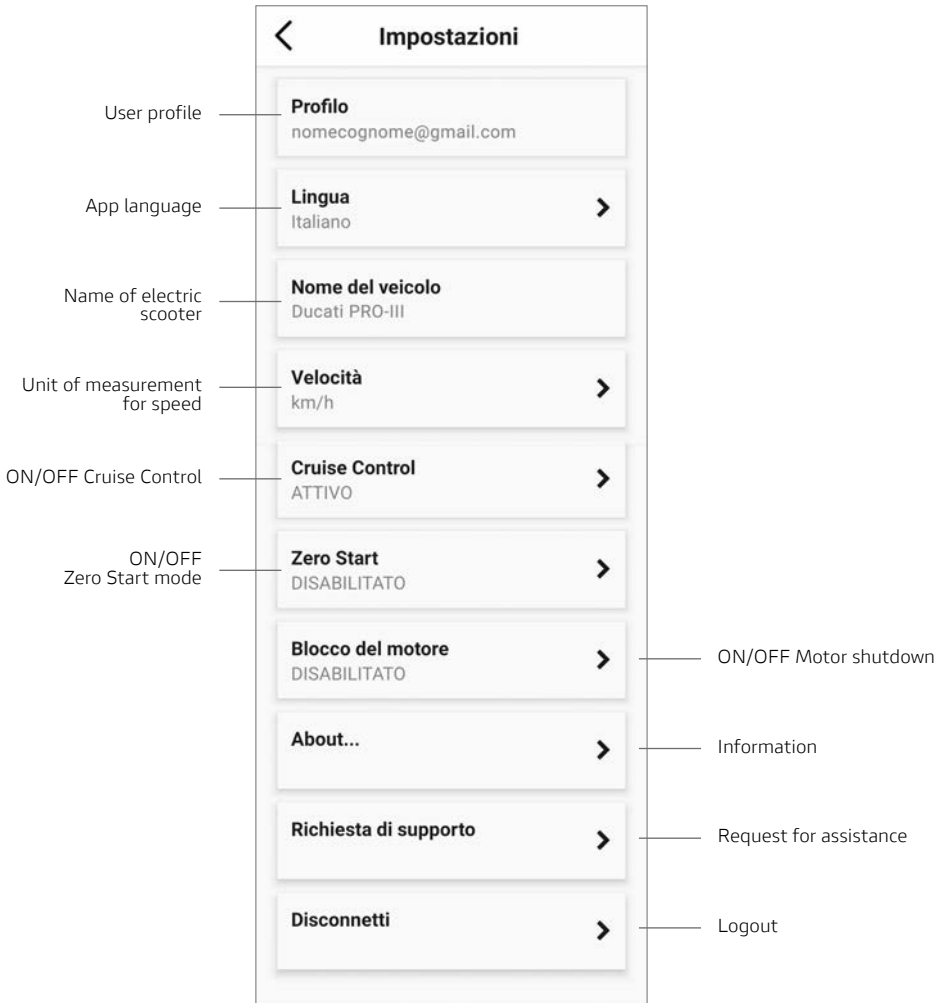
Impostazioni

User profile — Profilo
nomecognome@gmail.com

App language — Lingua
Italiano

Name of electric scooter — Nome del veicolo
Ducati PRO-III

Unit of measurement for speed — Velocità
km/h

ON/OFF Cruise Control — Cruise Control
ATTIVO

ON/OFF Zero Start mode — Zero Start
DISABILITATO

Blocco del motore
DISABILITATO — ON/OFF Motor shutdown

About... — Information

Richiesta di supporto — Request for assistance

Disconnetti — Logout